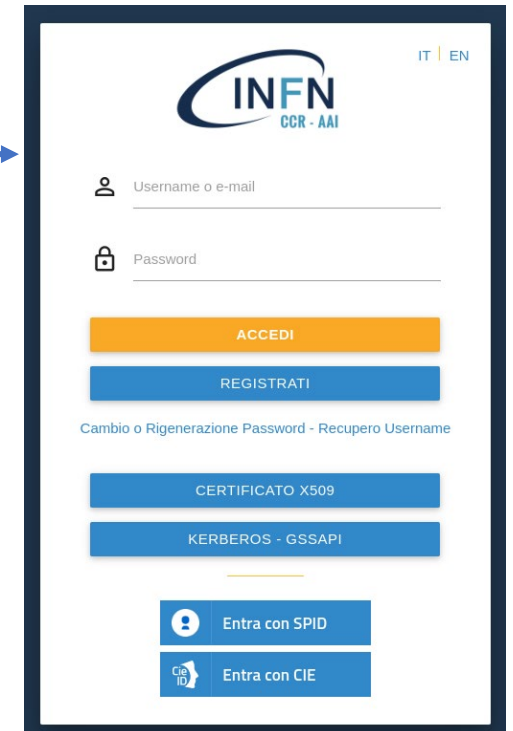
IT | EN

INFN
CCR - AAI

Username o e-mail

Password

ACCEDI

REGISTRATI

Cambio o Rigenerazione Password - Recupero Username

CERTIFICATO X509

KERBEROS - GSSAPI

Entra con SPID

Cie ID Entra con CIE